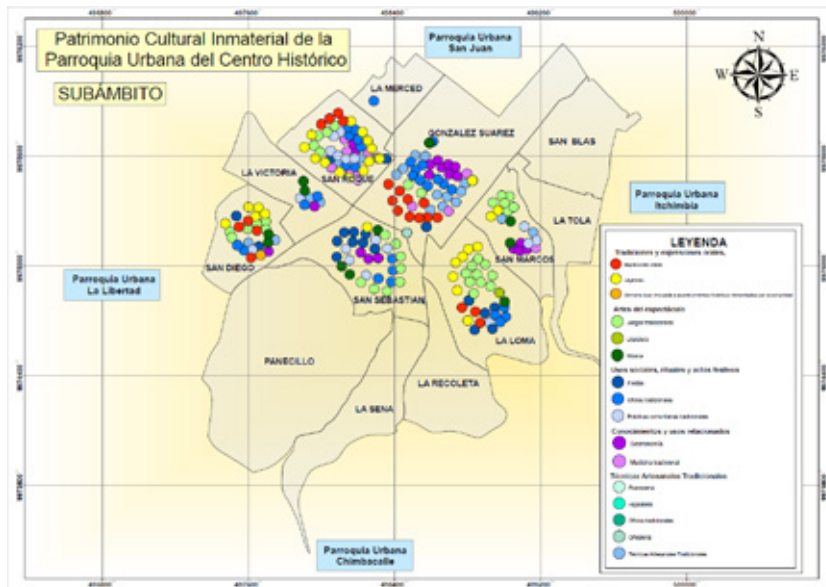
Patrimonio Cultural Inmaterial de la Parroquia Urbana del Centro Histórico

SUBÁMBITO

Parroquia Urbana San Juan

N
S
E
W

LA MERCED
GONZALEZ SUAREZ
SAN BLAS
LA VICTORIA
SAN ROQUE
Parroquia Urbana Itchimbía
LA TOLA
SAN DIEGO
SAN MARCOS
Parroquia Urbana La Libertad
SAN SEBASTIAN
LA LOMA
PANECILLO
LA RECOLETA
LA SENA
Parroquia Urbana Chimbacalle

LEYENDA
Tradiciones y expresiones orales
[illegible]
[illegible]
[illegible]
Artes del espectáculo
Juegos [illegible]
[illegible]
Música
Usos sociales, rituales y actos festivos
Fiestas
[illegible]
Prácticas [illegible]
Conocimientos y usos relacionados
Gastronomía
Medicina tradicional
Técnicas Artesanales Tradicionales
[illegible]
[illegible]
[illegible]
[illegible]
Técnicas Artesanales Tradicionales

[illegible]